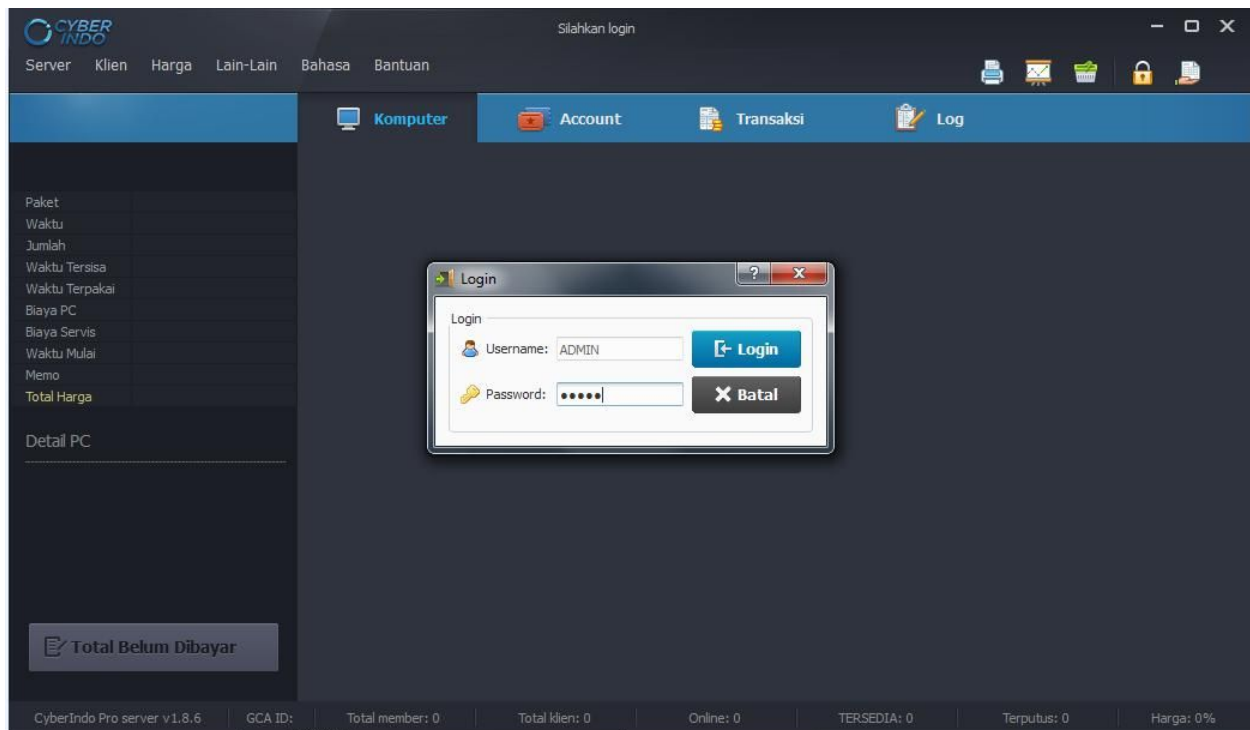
CYBER INDO

Silahkan login

Server Klien Harga Lain-Lain Bahasa Bantuan

Komputer Account Transaksi Log

Paket
Waktu
Jumlah
Waktu Tersisa
Waktu Terpakai
Biaya PC
Biaya Servis
Waktu Mulai
Memo
Total Harga

Detail PC

Login

Login
Username: ADMIN
Password: •••••
Login
Batal

Total Belum Dibayar

CyberIndo Pro server v1.8.6 GCA ID: Total member: 0 Total klien: 0 Online: 0 TERSEDIA: 0 Terputus: 0 Harga: 0%